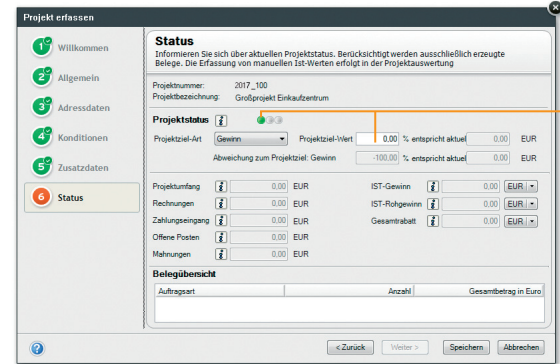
Projekt erfassen

1 Willkommen
2 Allgemein
3 Adressdaten
4 Konditionen
5 Zusatzdaten
6 Status

Status
Informieren Sie sich über aktuellen Projektstatus. Berücksichtigt werden ausschließlich erzeugte Belege. Die Erfassung von manuellen Ist-Werten erfolgt in der Projektauswertung

Projektnummer: 2017_100
Projektbezeichnung: Großprojekt Einkaufzentrum

Projektstatus

Projektziel-Art Gewinn Projektziel-Wert 0,00 % entspricht aktuell 0,00 EUR
Abweichung zum Projektziel: Gewinn -100,00 % entspricht aktuell 0,00 EUR

Projektumfang 0,00 EUR
Rechnungen 0,00 EUR
Zahlungseingang 0,00 EUR
Offene Posten 0,00 EUR
Mahnungen 0,00 EUR

IST-Gewinn 0,00 EUR
IST-Rohgewinn 0,00 EUR
Gesamtrabatt 0,00 EUR

Belegübersicht

| Auftragsart | Anzahl | Gesamtbetrag in Euro |
|---|---|---|

< Zurück Weiter > Speichern Abbrechen